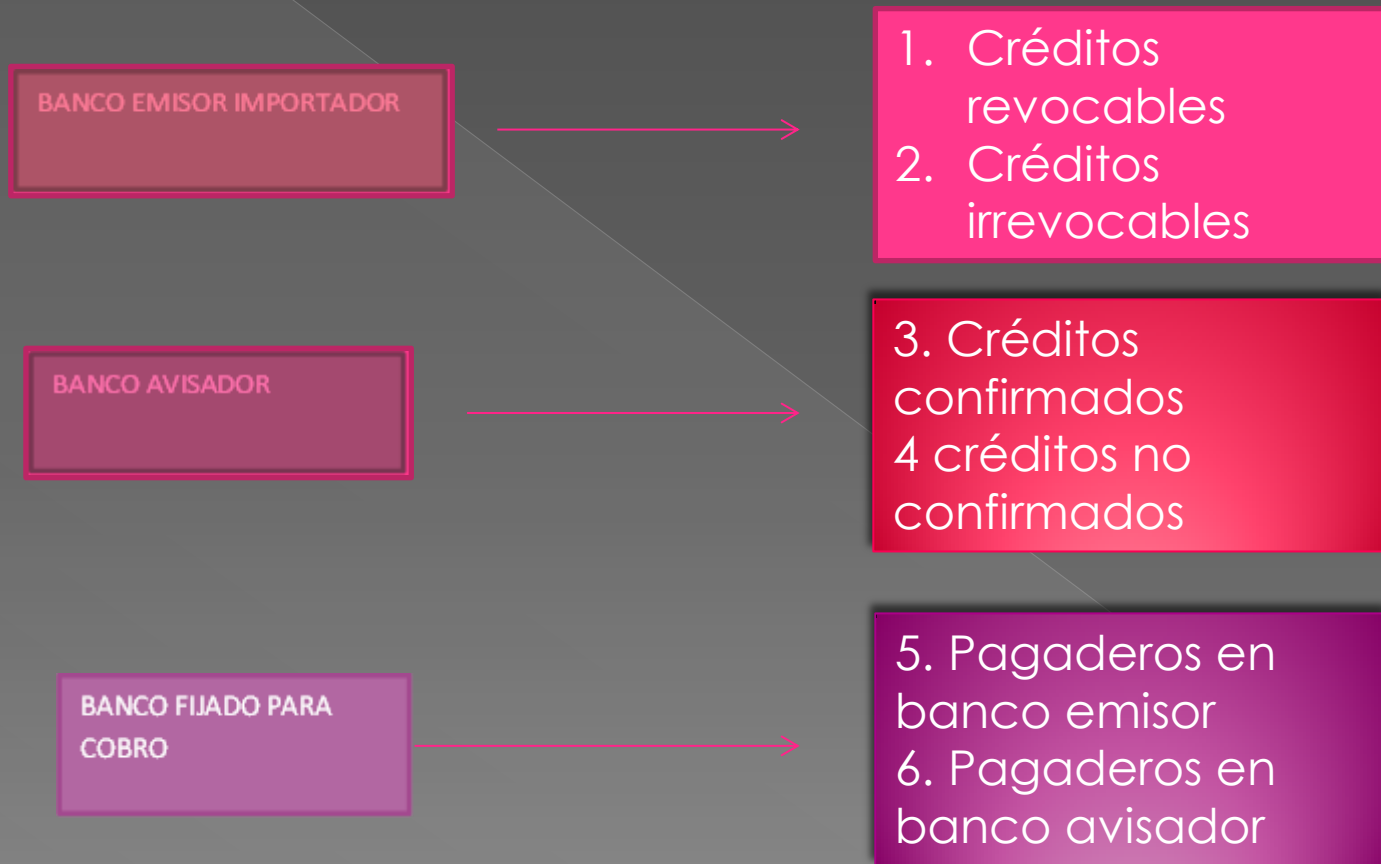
BANCO EMISOR IMPORTADOR

1. Créditos revocables
2. Créditos irrevocables

BANCO AVISADOR

3. Créditos confirmados
4 créditos no confirmados

BANCO FIJADO PARA COBRO

5. Pagaderos en banco emisor
6. Pagaderos en banco avisador